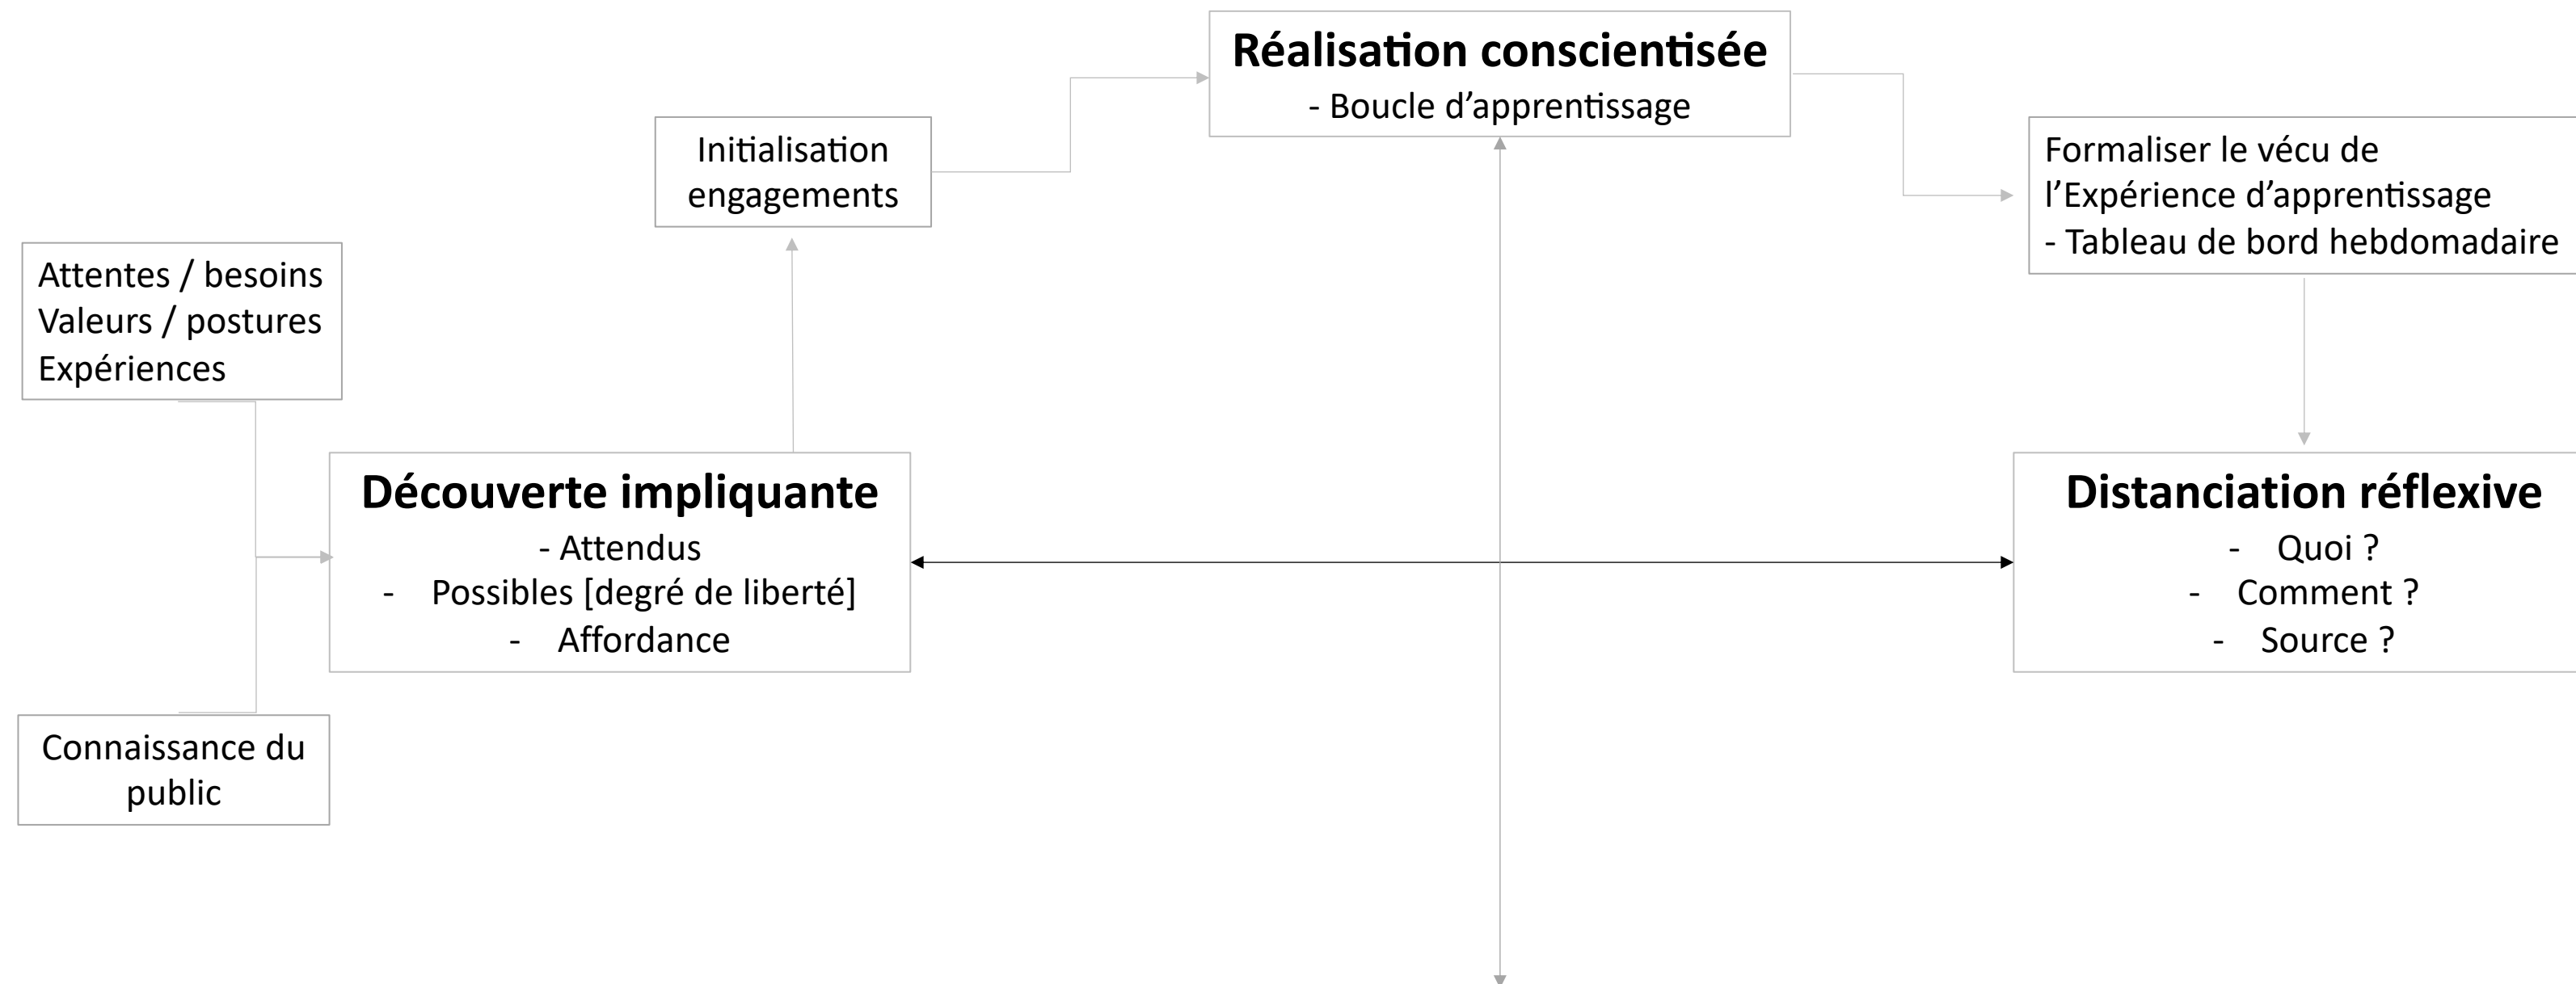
Réalisation conscientisée
- Boucle d’apprentissage

Initialisation engagements

Formaliser le vécu de l’Expérience d’apprentissage
- Tableau de bord hebdomadaire

Attentes / besoins
Valeurs / postures
Expériences

Découverte impliquante
- Attendus
- Possibles [degré de liberté]
- Affordance

Distanciation réflexive
- Quoi ?
- Comment ?
- Source ?

Connaissance du public